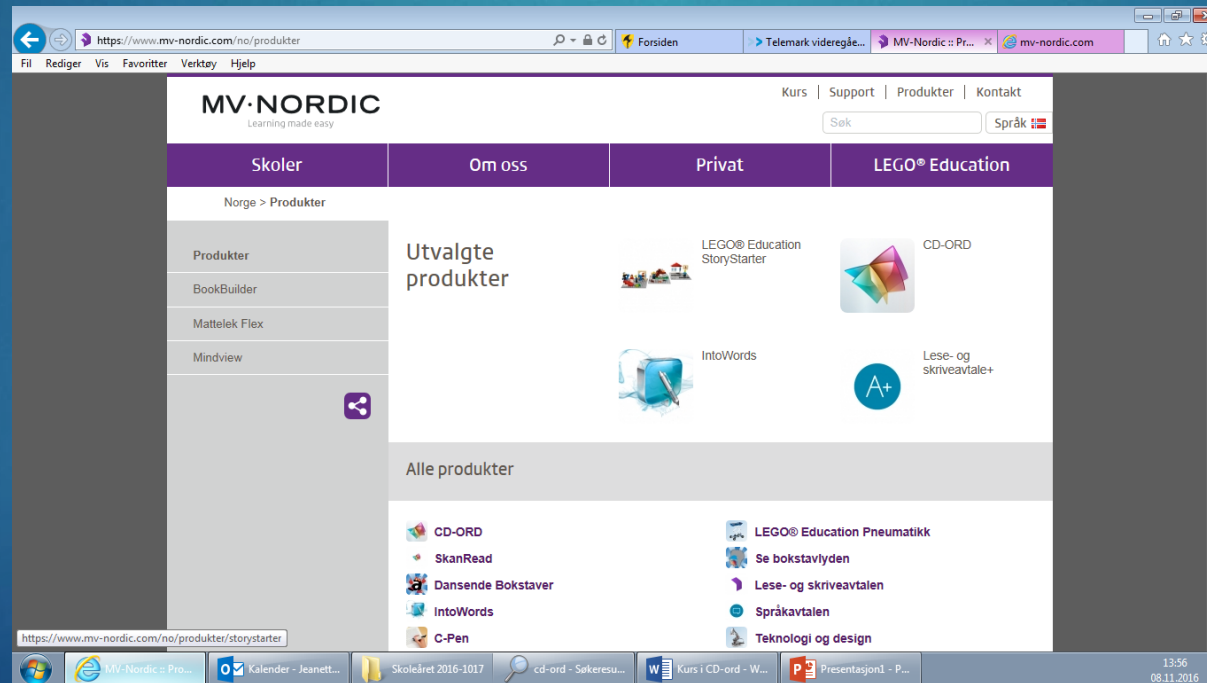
https://www.mv-nordic.com/no/produkter

Forsiden

Telemark videregåe...

MV-Nordic :: Pr...

mv-nordic.com

Fil Rediger Vis Favoritter Verktøy Hjelp

MV·NORDIC
Learning made easy

Kurs | Support | Produkter | Kontakt

Søk

Språk

Skoler

Om oss

Privat

LEGO® Education

Norge > Produkter

Produkter

BookBuilder

Mattelek Flex

Mindview

Utvalgte produkter

LEGO® Education StoryStarter

CD-ORD

IntoWords

Lese- og skriveavtale+

A+

Alle produkter

CD-ORD

SkanRead

Dansende Bokstaver

IntoWords

C-Pen

LEGO® Education Pneumatikk

Se bokstavlyden

Lese- og skriveavtalen

Språkavtalen

Teknologi og design

https://www.mv-nordic.com/no/produkter/storystarter

MV-Nordic :: Pro...

Kalender - Jeanett...

Skoleåret 2016-1017

cd-ord - Søkeresu...

Kurs i CD-ord - W...

Presentasjon1 - P...

13:56
08.11.2016